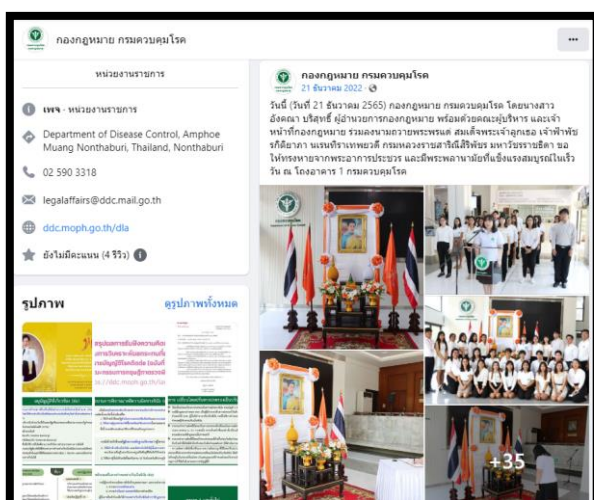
กองกฎหมาย กรมควบคุมโรค

หน่วยงานราชการ

เพจ · หน่วยงานราชการ

Department of Disease Control, Amphoe Muang Nonthaburi, Thailand, Nonthaburi

02 590 3318

legalaffairs@ddc.mail.go.th

ddc.moph.go.th/dla

ยังไม่มีคะแนน (4 รีวิว)

รูปภาพ

ดูรูปภาพทั้งหมด

กองกฎหมาย กรมควบคุมโรค
21 ธันวาคม 2022 ·

วันนี้ (วันที่ 21 ธันวาคม 2565) กองกฎหมาย กรมควบคุมโรค โดยนางสาวอังคณา บริสุทธิ์ ผู้อำนวยการกองกฎหมาย พร้อมด้วยคณะผู้บริหาร และเจ้าหน้าที่กองกฎหมาย ร่วมลงนามถวายพระพรแด่ สมเด็จพระเจ้าลูกเธอ เจ้าฟ้าพัชรกิติยาภา นเรนทิราเทพยวดี กรมหลวงราชสาริณีสิริพัชร มหาวัชรราชธิดา ขอให้ทรงหายจากพระอาการประชวร และมีพระพลานามัยที่แข็งแรงสมบูรณ์ในเร็ววัน ณ โถงอาคาร 1 กรมควบคุมโรค

+35